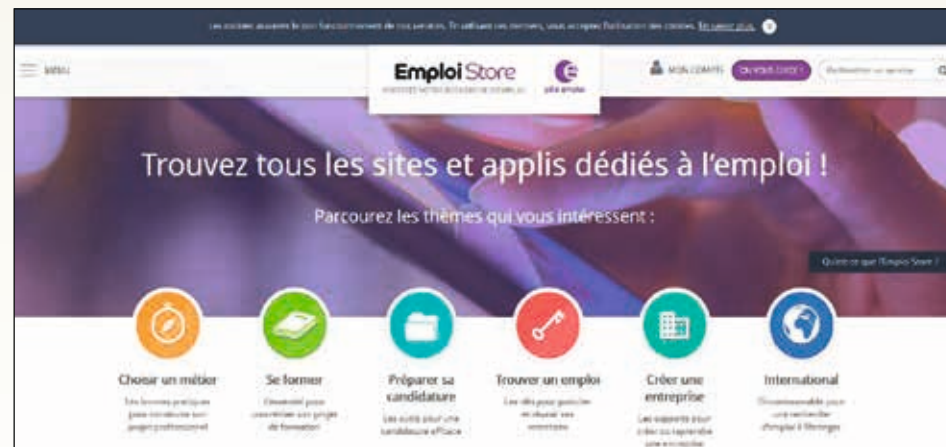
Les cookies assurent le bon fonctionnement de nos services. En utilisant ces derniers, vous acceptez l'utilisation des cookies. En savoir plus

MENU

Emploi Store

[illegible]

pôle emploi

MON COMPTE

ON VOUS GUIDE !

Rechercher un service

Trouvez tous les sites et applis dédiés à l'emploi !

Parcourez les thèmes qui vous intéressent :

Qu'est-ce que l'Emploi Store ?

Choisir un métier

Des bonnes pratiques pour construire son projet professionnel

Se former

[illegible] pour concrétiser son projet de formation

Préparer sa candidature

Les outils pour une candidature efficace

Trouver un emploi

Les sites pour postuler et réussir vos entretiens

Créer une entreprise

Les supports pour créer ou reprendre une entreprise

International

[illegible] pour une recherche d'emploi à l'étranger